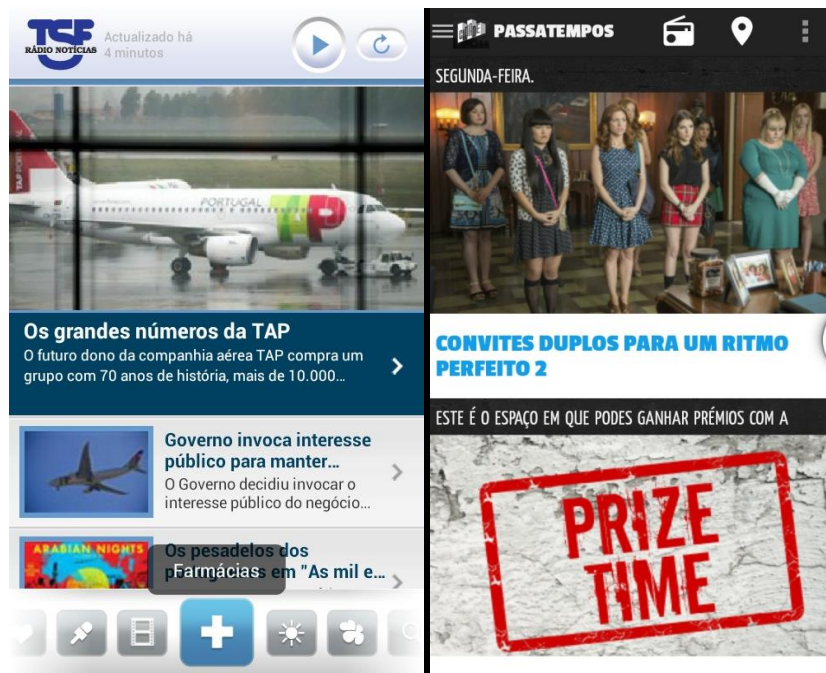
TSF RÁDIO NOTÍCIAS

Actualizado há 4 minutos

TAP PORTUGAL

Os grandes números da TAP

O futuro dono da companhia aérea TAP compra um grupo com 70 anos de história, mais de 10.000...

Governo invoca interesse público para manter...

O Governo decidiu invocar o interesse público do negócio...

ARABIAN NIGHTS

Os pesadelos dos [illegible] em "As mil e...

Farmácias

PASSATEMPOS

SEGUNDA-FEIRA.

CONVITES DUPLOS PARA UM RITMO PERFEITO 2

ESTE É O ESPAÇO EM QUE PODES GANHAR PRÉMIOS COM A

PRIZE TIME